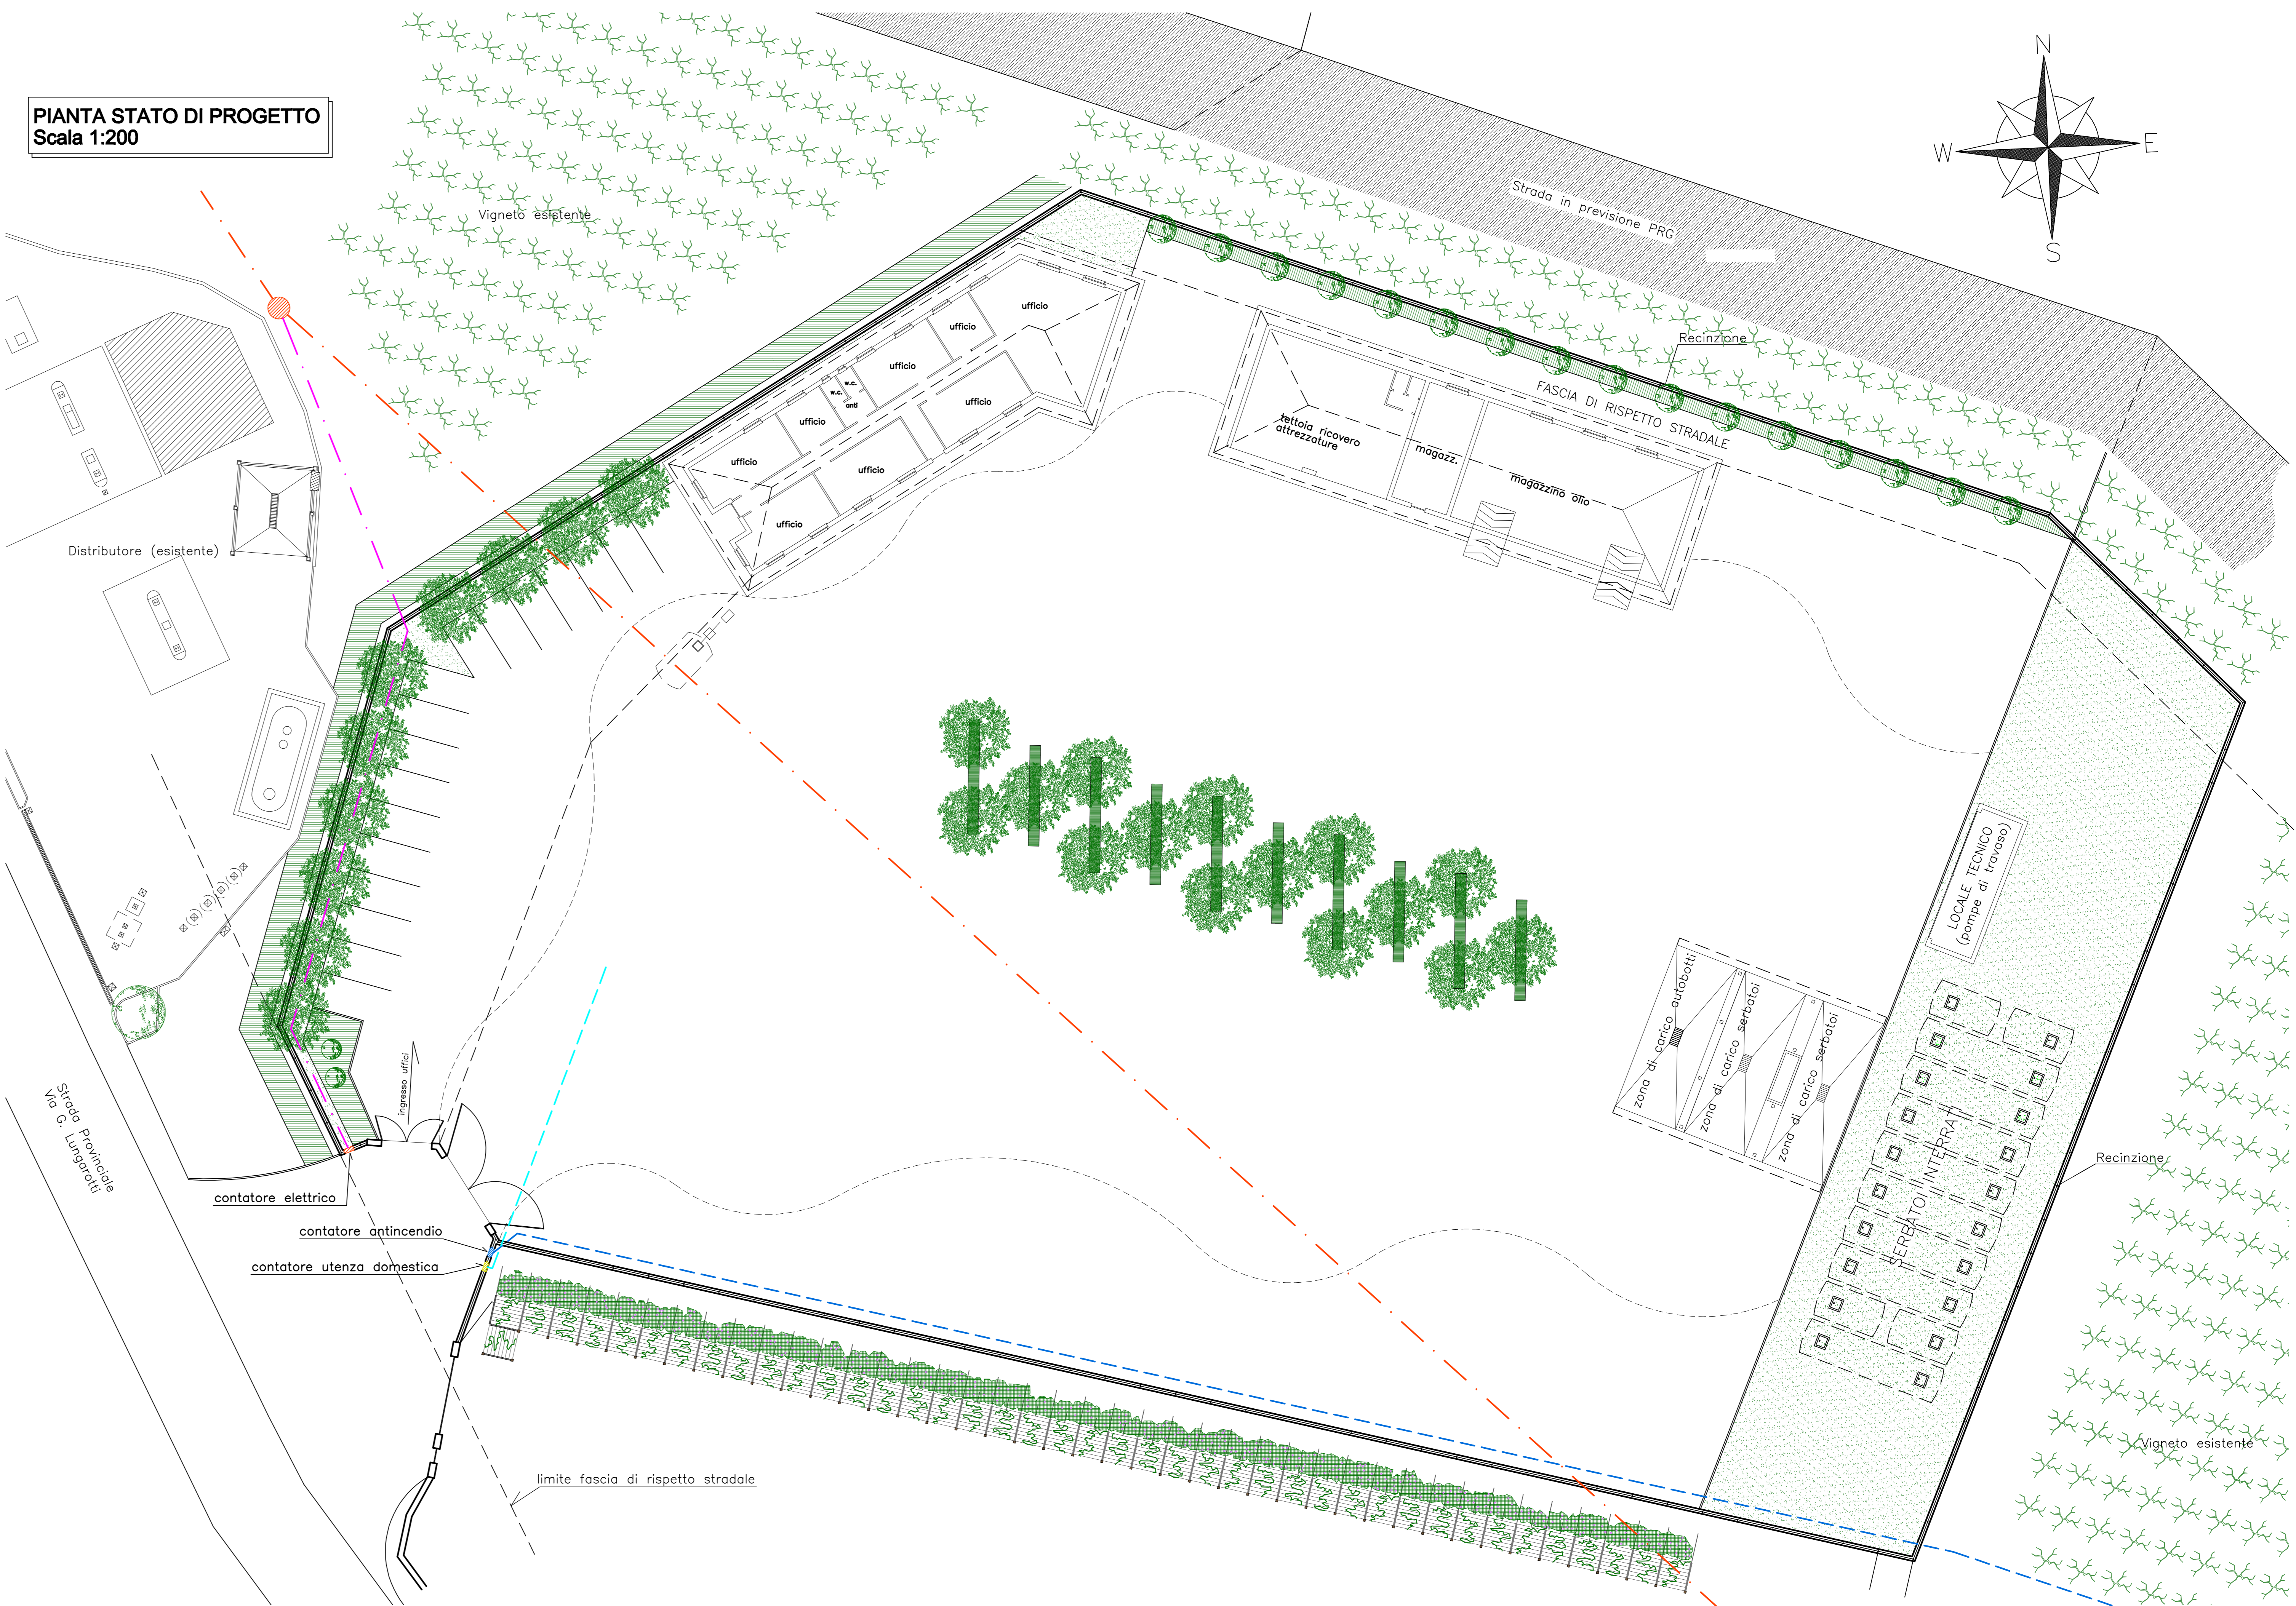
PIANTA STATO DI PROGETTO
Scala 1:200

N
W
E
S

Vigneto esistente

Strada in previsione PRG

Recinzione

FASCIA DI RISPETTO STRADALE

ufficio
ufficio
ufficio
ufficio
ufficio
ufficio
ufficio
ufficio
w.c.
w.c.
anti

tettoia ricovero attrezzature
magazz.
magazzino olio

Distributore (esistente)

LOCALE TECNICO (pompe di travaso)

zona di carico autobotti
zona di carico serbatoi
zona di carico serbatoi

SERBATOI INTERRATI

Recinzione

ingresso uffici

Strada Provinciale Via G. Lungarotti

contatore elettrico
contatore antincendio
contatore utenza domestica

limite fascia di rispetto stradale

Vigneto esistente